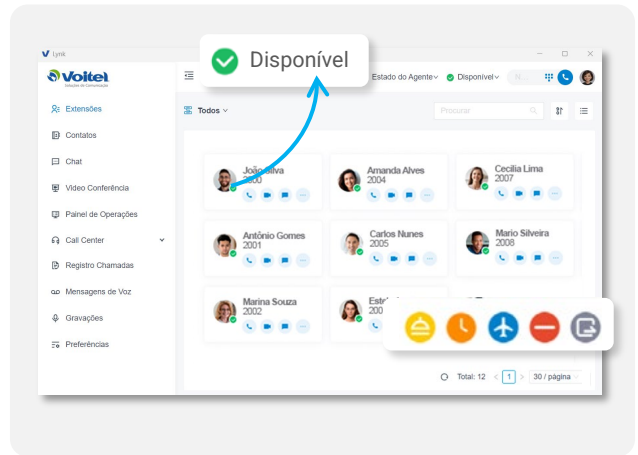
Lynk

Voitel
Soluções em Comunicação

Disponível

Estado do Agente Disponível

Extensões
Contatos
Chat
Vídeo Conferência
Painel de Operações
Call Center
Registro Chamadas
Mensagens de Voz
Gravações
Preferências

Todos

Procurar

João Silva
2000

Amanda Alves
2004

Cecilia Lima
2007

Antônio Gomes
2001

Carlos Nunes
2005

Mario Silveira
2008

Marina Souza
2002

Este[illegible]
20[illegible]

Total: 12 1 30 / página